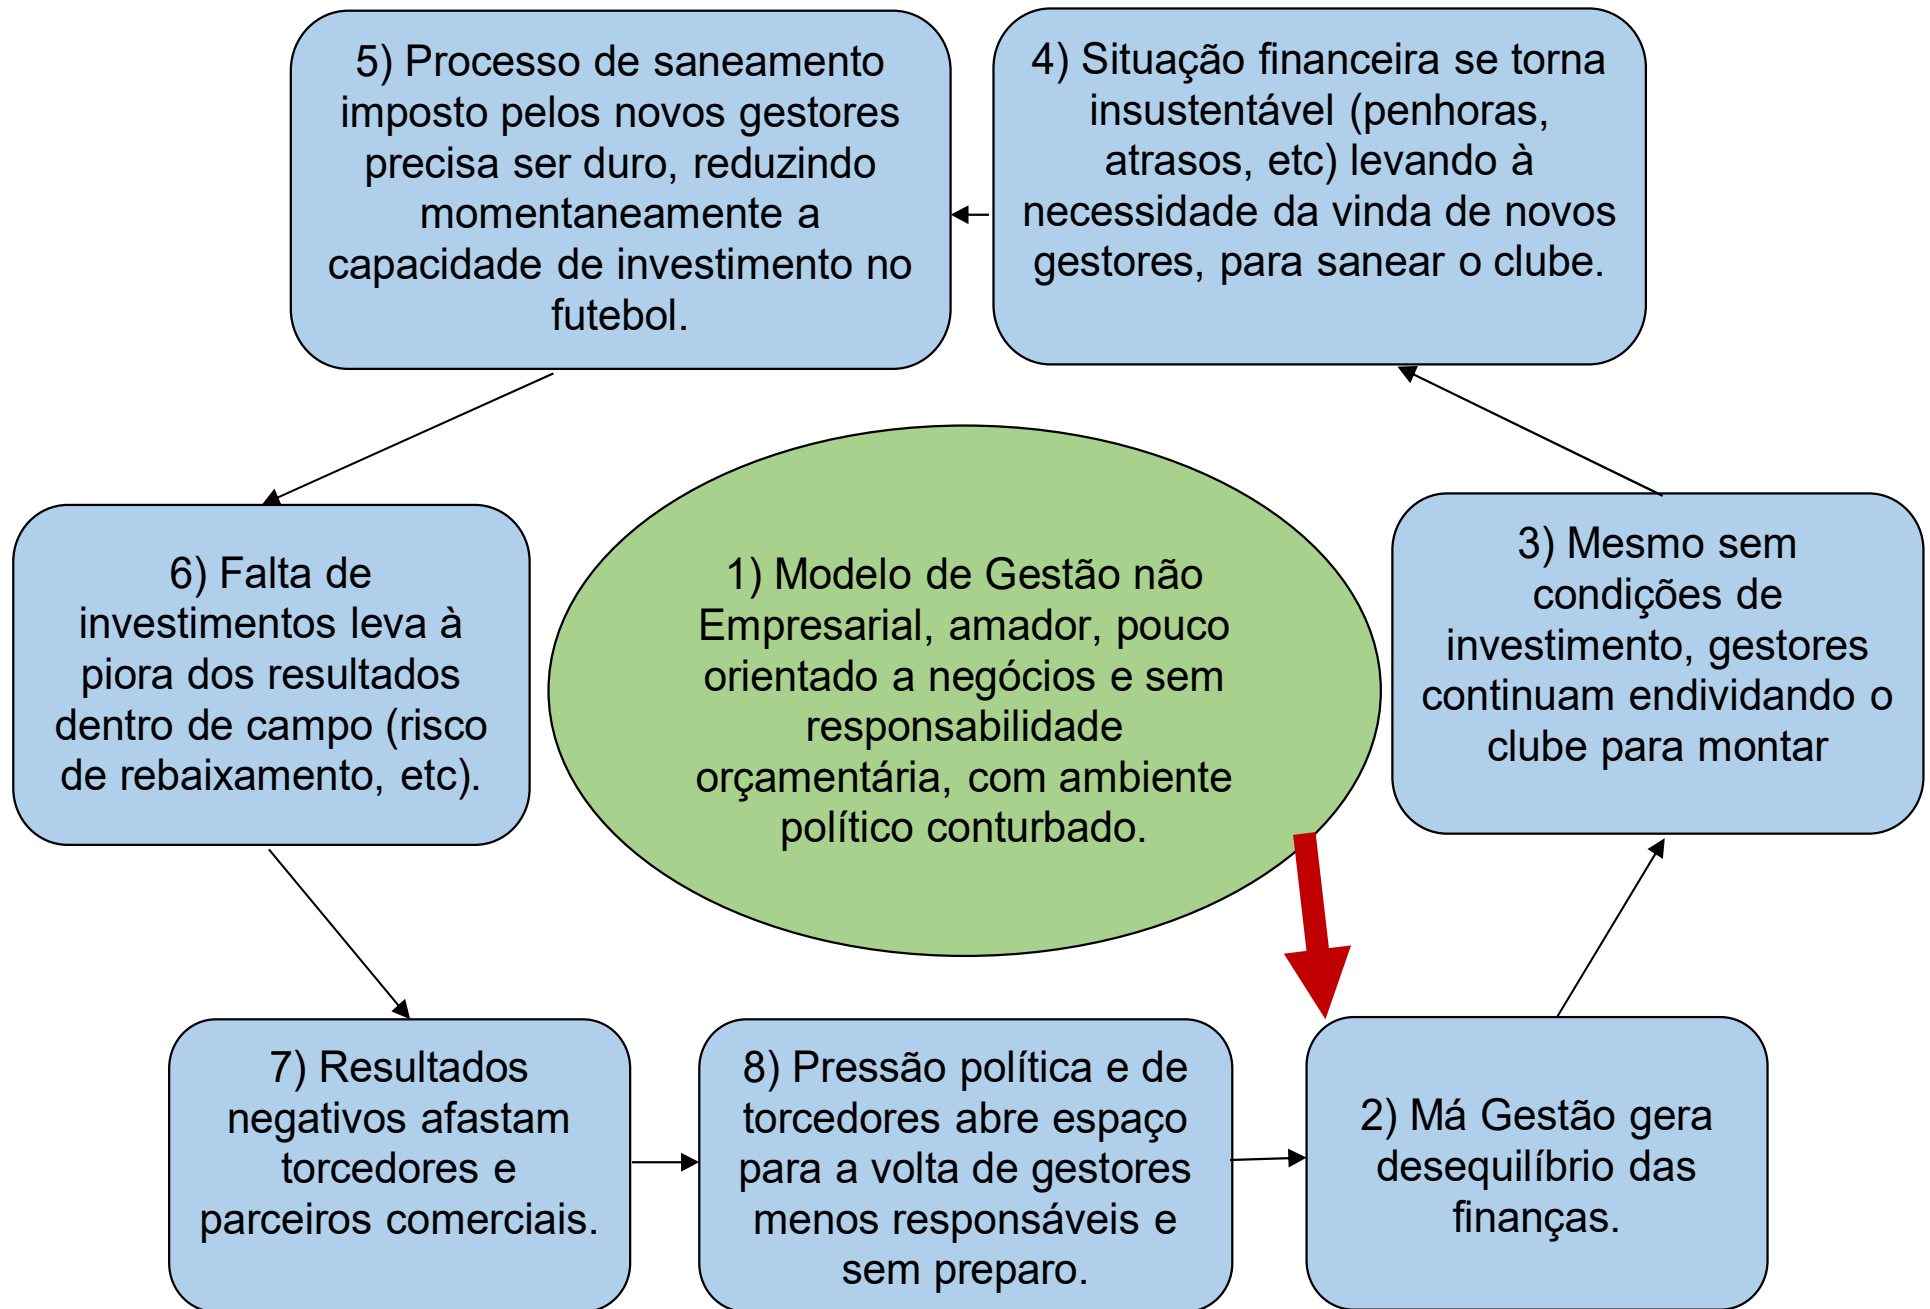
5) Processo de saneamento imposto pelos novos gestores precisa ser duro, reduzindo momentaneamente a capacidade de investimento no futebol.

4) Situação financeira se torna insustentável (penhoras, atrasos, etc) levando à necessidade da vinda de novos gestores, para sanear o clube.

6) Falta de investimentos leva à piora dos resultados dentro de campo (risco de rebaixamento, etc).

1) Modelo de Gestão não Empresarial, amador, pouco orientado a negócios e sem responsabilidade orçamentária, com ambiente político conturbado.

3) Mesmo sem condições de investimento, gestores continuam endividando o clube para montar

7) Resultados negativos afastam torcedores e parceiros comerciais.

8) Pressão política e de torcedores abre espaço para a volta de gestores menos responsáveis e sem preparo.

2) Má Gestão gera desequilíbrio das finanças.